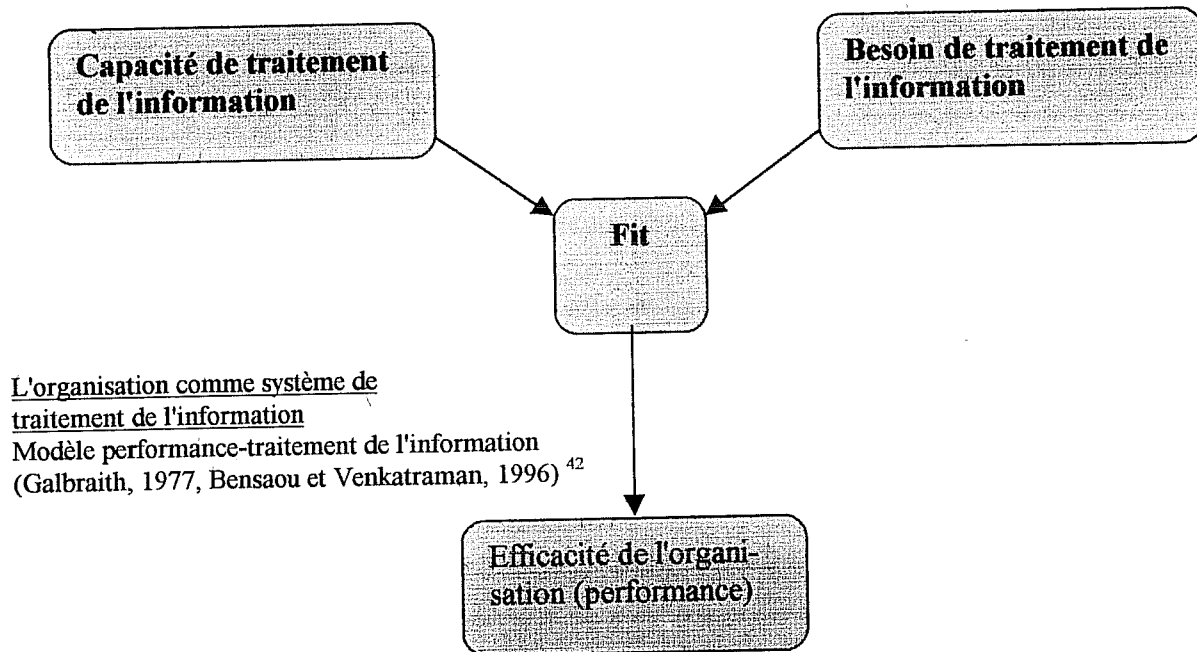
Capacité de traitement de l'information

Besoin de traitement de l'information

Fit

L'organisation comme système de traitement de l'information
Modèle performance-traitement de l'information (Galbraith, 1977, Bensaou et Venkatraman, 1996) $^{42}$

Efficacité de l'organisation (performance)